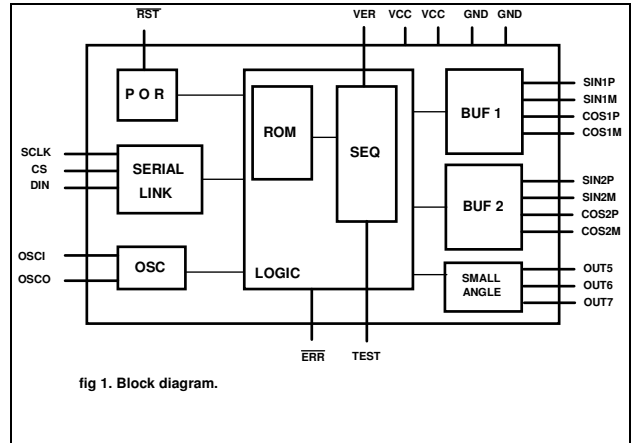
$\overline{RST}$ VER VCC VCC GND GND

P O R

ROM

SEQ

BUF 1

SIN1P
SIN1M
COS1P
COS1M

SCLK
CS
DIN

SERIAL LINK

BUF 2

SIN2P
SIN2M
COS2P
COS2M

OSCI
OSCO

OSC

LOGIC

SMALL ANGLE

OUT5
OUT6
OUT7

$\overline{ERR}$ TEST

fig 1. Block diagram.